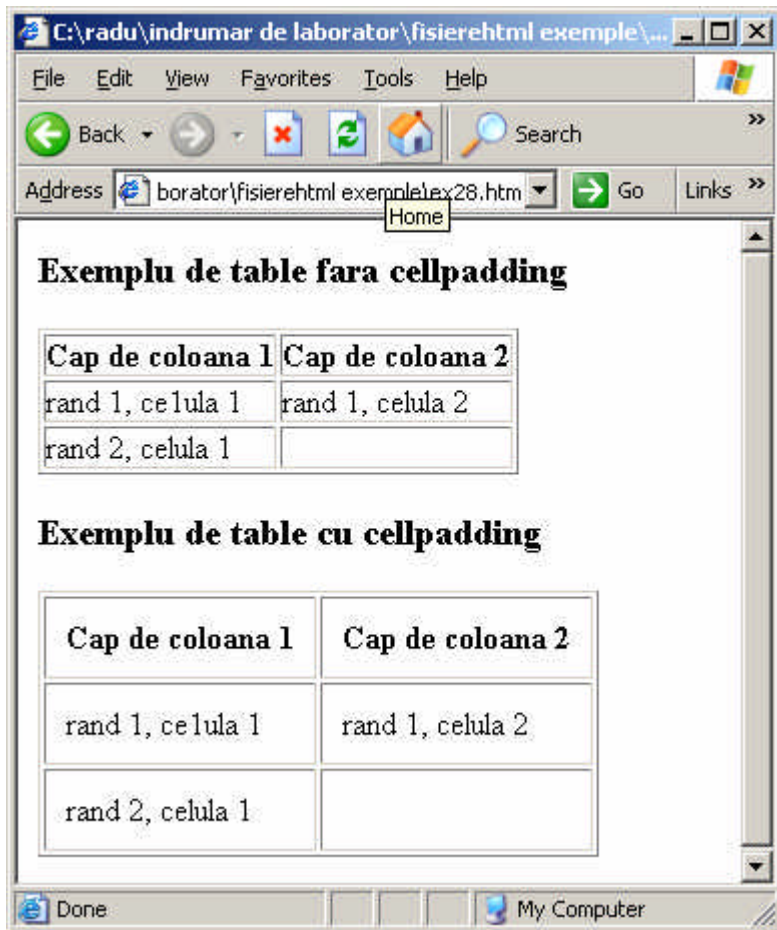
C:\radu\indrumar de laborator\fisierehtml exemple\...

File Edit View Favorites Tools Help

Back Search

Address borator\fisierehtml exemple\ex28.htm Go Links

Home

**Exemplu de table fara cellpadding**

| Cap de coloana 1 | Cap de coloana 2 |
|---|---|
| rand 1, ce1ula 1 | rand 1, celula 2 |
| rand 2, celula 1 | |

**Exemplu de table cu cellpadding**

| Cap de coloana 1 | Cap de coloana 2 |
|---|---|
| rand 1, ce1ula 1 | rand 1, celula 2 |
| rand 2, celula 1 | |

Done My Computer